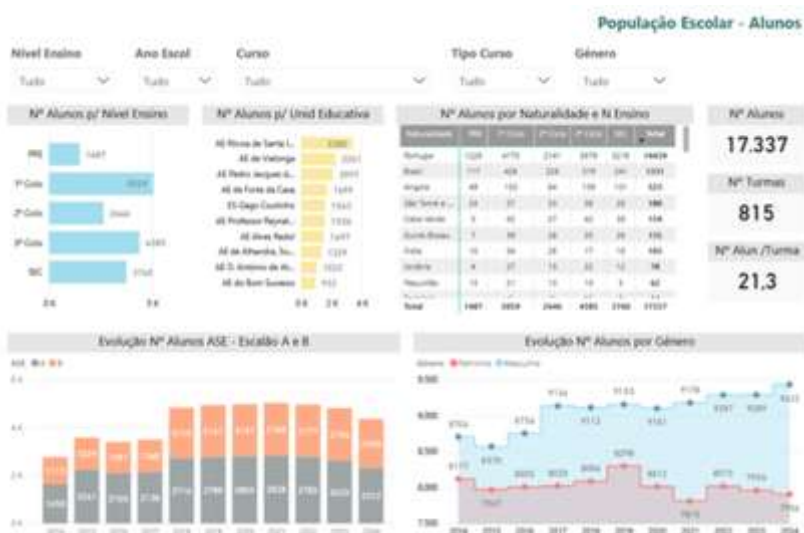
População Escolar - Alunos

Nível Ensino
Tudo

Ano Escol
Tudo

Curso
Tudo

Tipo Curso
Tudo

Género
Tudo

Nº Alunos p/ Nível Ensino

PRE
1º Ciclo
2º Ciclo
3º Ciclo
SEC

Nº Alunos p/ Unid Educativa

AE Póvoa de Santa I...
AE de Vialonga
AE Pedro Jacques d...
AE de Forte da Casa
ES Gago Coutinho
AE Professor Reynal...
AE Alves Redol
AE de Alhandra, So...
AE D. António de At...
AE do Bom Sucesso

Nº Alunos por Naturalidade e N Ensino

Portugal
Brasil
Angola
São Tomé e ...
Cabo Verde
Guiné-Bissau
Índia
Ucrânia
Nepal
Total

Nº Alunos
17.337

Nº Turmas
815

Nº Alun /Turma
21,3

Evolução Nº Alunos ASE - Escalão A e B

Evolução Nº Alunos por Género
Género ● Feminino ● Masculino